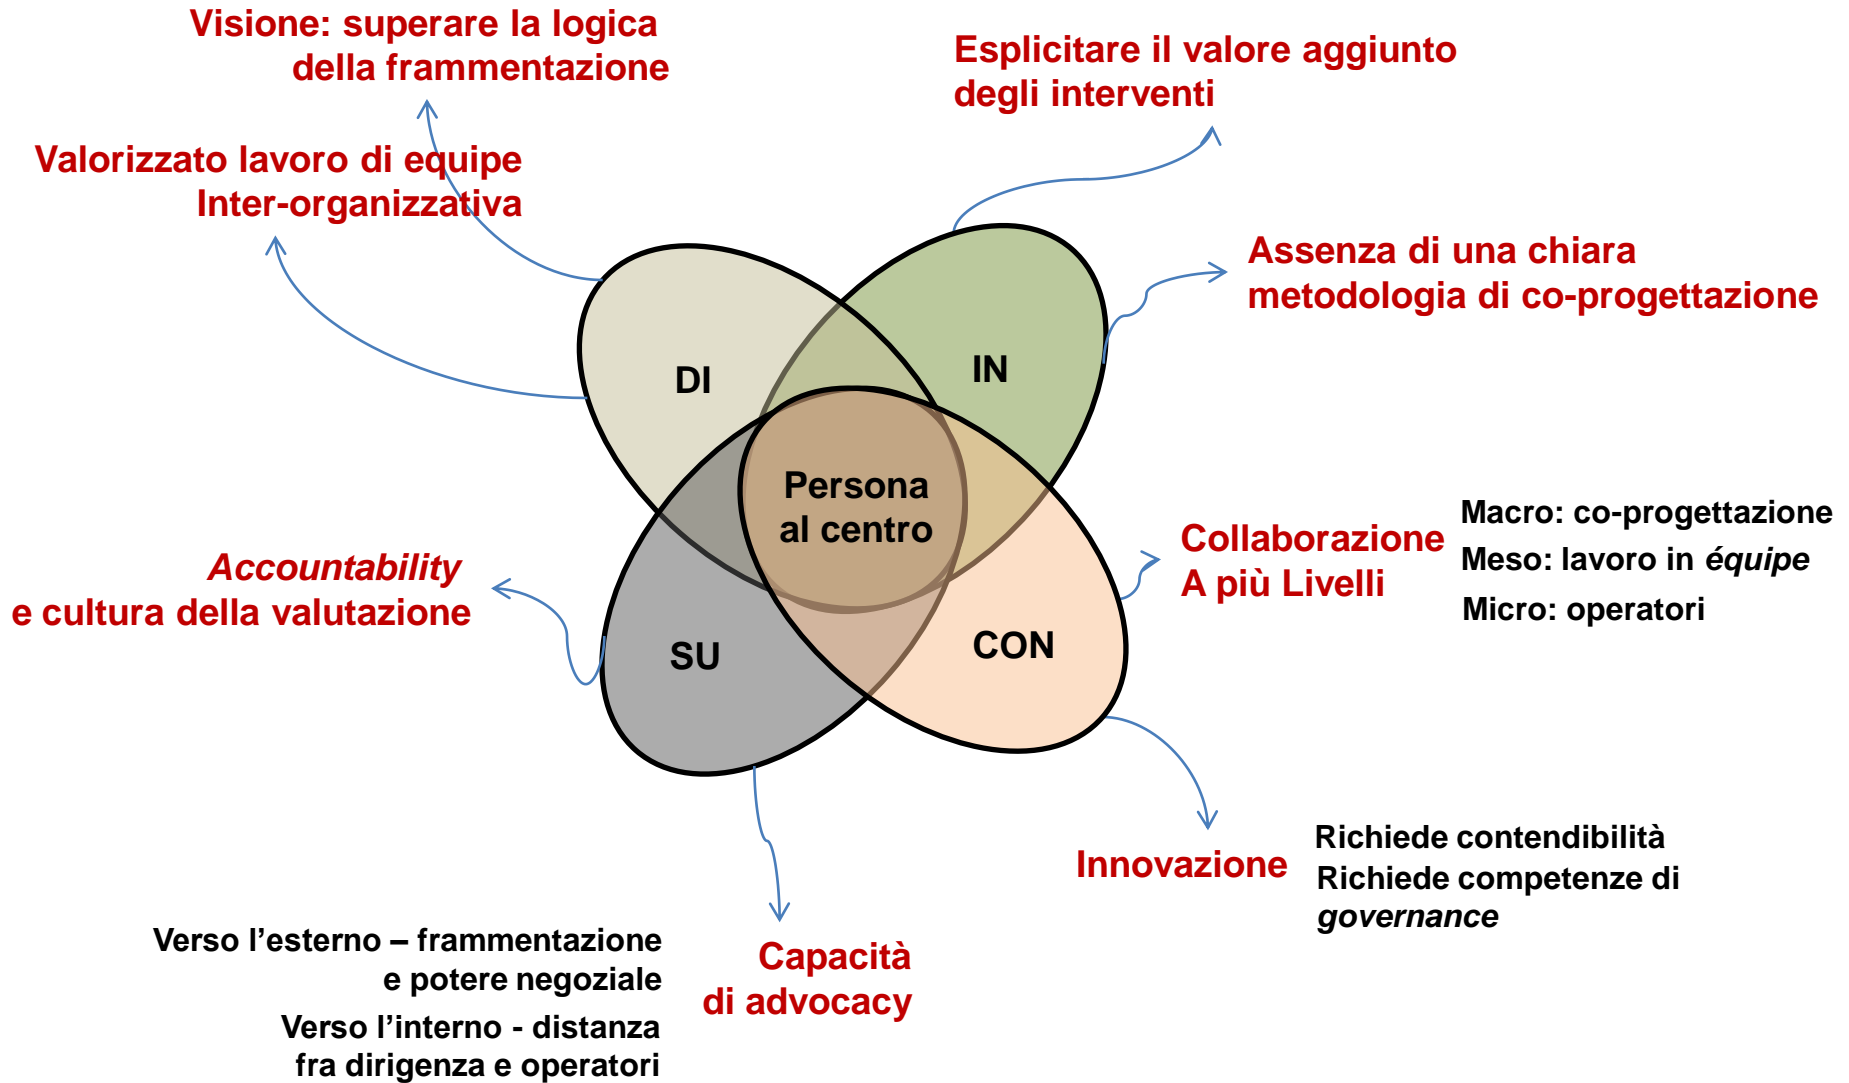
Visione: superare la logica della frammentazione

Esplicitare il valore aggiunto degli interventi

Valorizzato lavoro di equipe Inter-organizzativa

Assenza di una chiara metodologia di co-progettazione

DI

IN

Persona al centro

SU

CON

Accountability e cultura della valutazione

Collaborazione A più Livelli

Macro: co-progettazione
Meso: lavoro in équipe
Micro: operatori

Innovazione

Richiede contendibilità
Richiede competenze di governance

Capacità di advocacy

Verso l'esterno – frammentazione e potere negoziale

Verso l'interno - distanza fra dirigenza e operatori